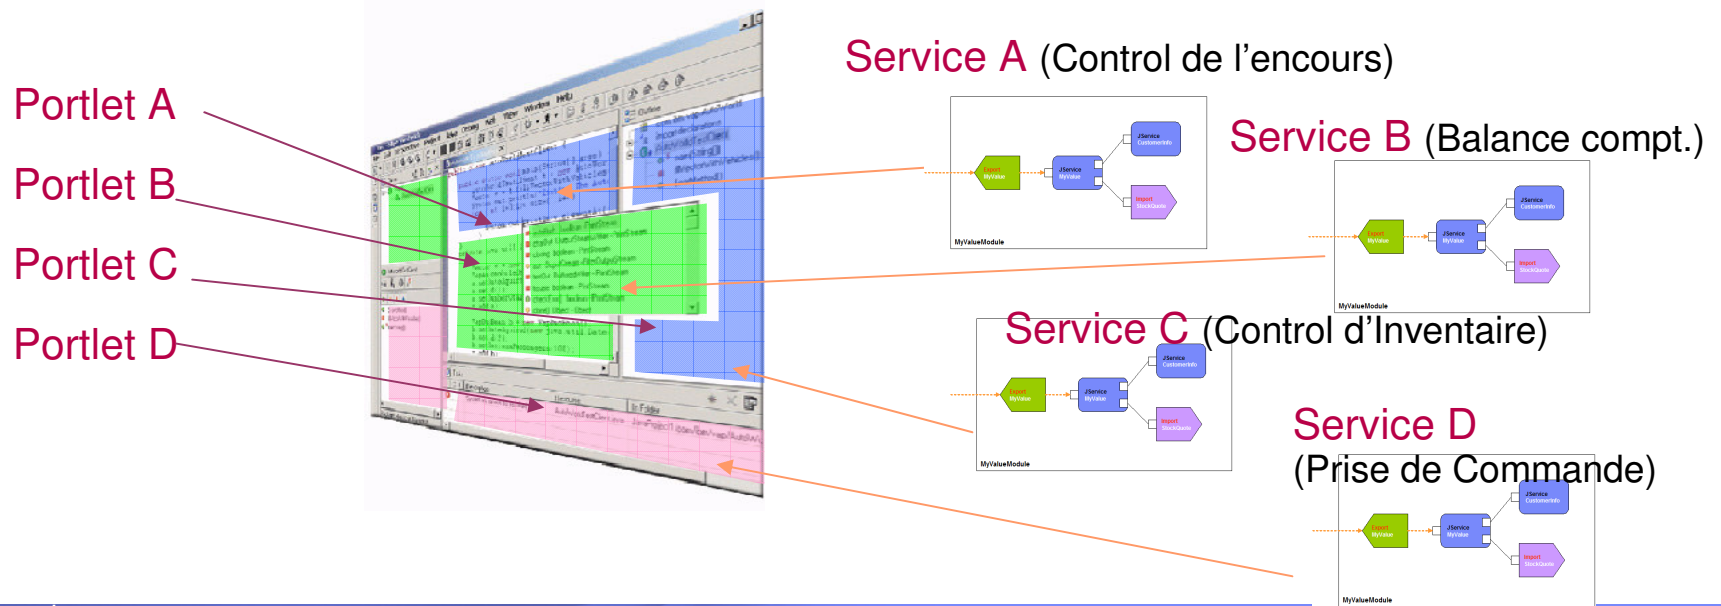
Portlet A

Portlet B

Portlet C

Portlet D

Service A (Control de l'encours)

Service B (Balance compt.)

Service C (Control d'Inventaire)

Service D
(Prise de Commande)

Export
MyValue

JService
MyValue

JService
CustomerInfo

Import
StockQuote

MyValueModule

Export
MyValue

JService
MyValue

JService
CustomerInfo

Import
StockQuote

MyValueModule

Export
MyValue

JService
MyValue

JService
CustomerInfo

Import
StockQuote

MyValueModule

Export
MyValue

JService
MyValue

JService
CustomerInfo

Import
StockQuote

MyValueModule